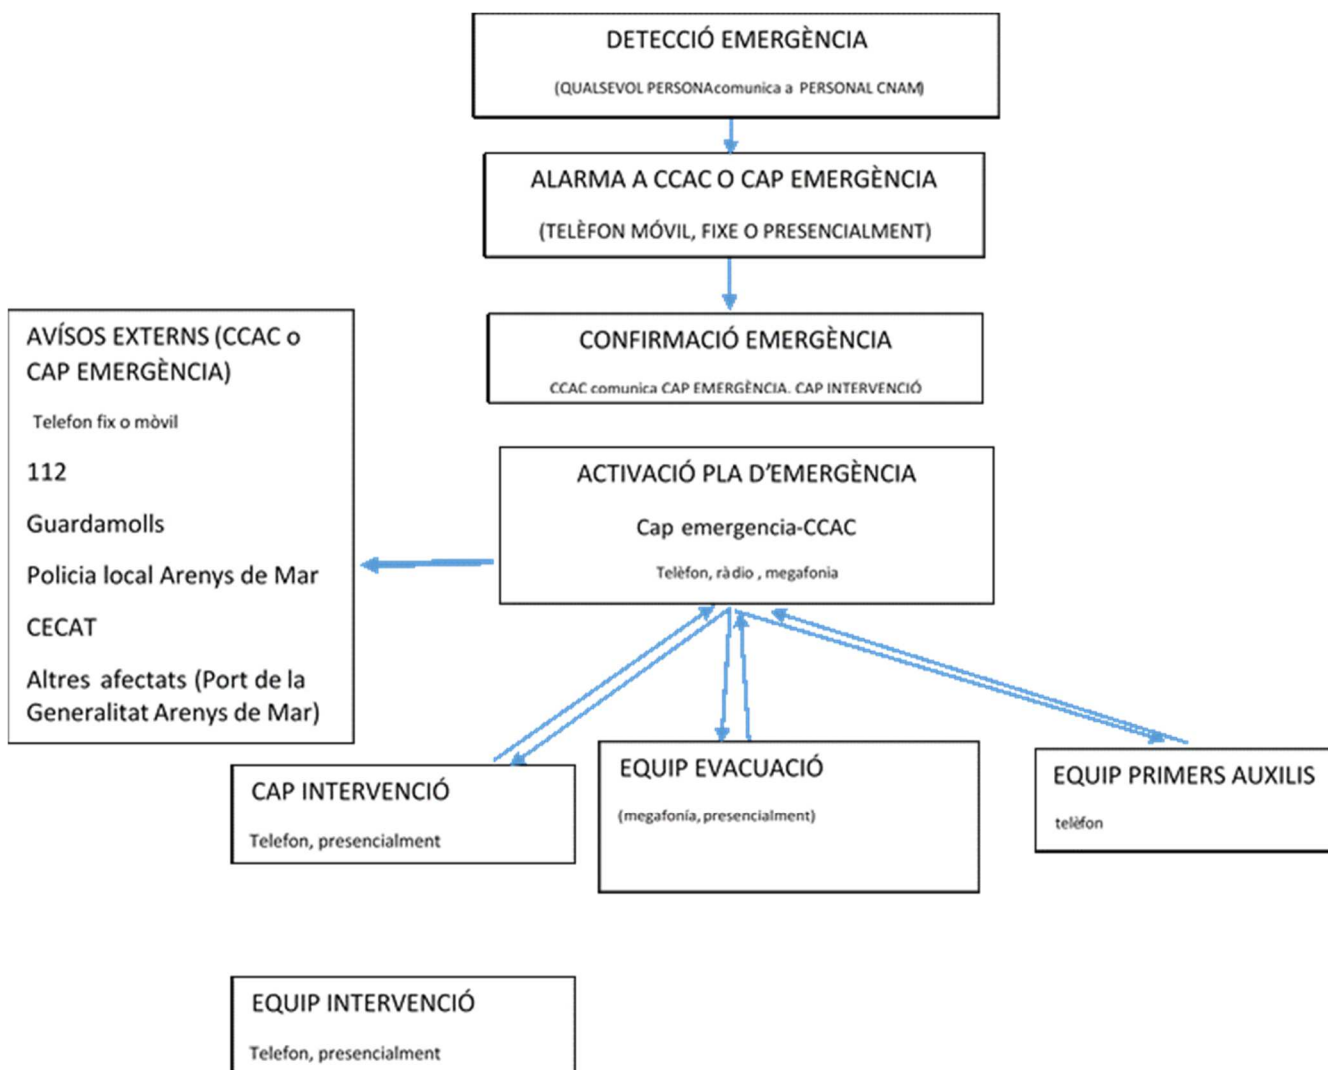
DETECCIÓ EMERGÈNCIA

(QUALSEVOL PERSONAcomunica a PERSONAL CNAM)

ALARMA A CCAC O CAP EMERGÈNCIA

(TELÈFON MÓVIL, FIXE O PRESENCIALMENT)

CONFIRMACIÓ EMERGÈNCIA

CCAC comunica CAP EMERGÈNCIA. CAP INTERVENCIÓ

AVÍSOS EXTERNS (CCAC o CAP EMERGÈNCIA)

Telefon fix o mòvil

112

Guardamolls

Policia local Arenys de Mar

CECAT

Altres afectats (Port de la Generalitat Arenys de Mar)

ACTIVACIÓ PLA D'EMERGÈNCIA

Cap emergencia-CCAC

Telèfon, ràdio , megafonia

CAP INTERVENCIÓ

Telefon, presencialment

EQUIP EVACUACIÓ

(megafonía, presencialment)

EQUIP PRIMERS AUXILIS

telèfon

EQUIP INTERVENCIÓ

Telefon, presencialment